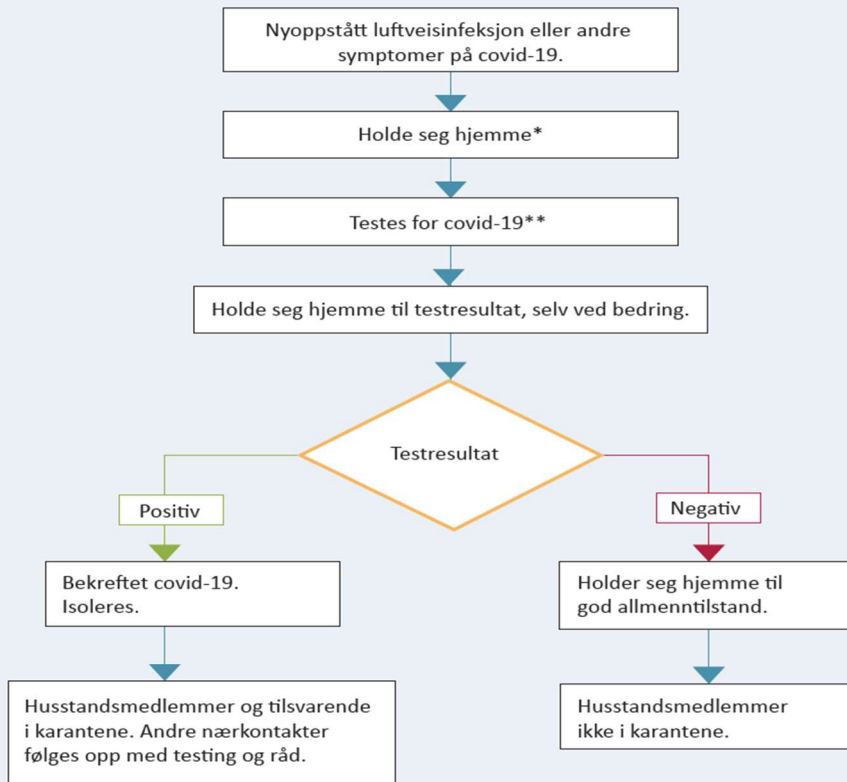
Nyoppstått luftveisinfeksjon eller andre symptomer på covid-19.

Holde seg hjemme*

Testes for covid-19**

Holde seg hjemme til testresultat, selv ved bedring.

Testresultat

Positiv

Negativ

Bekreftet covid-19. Isoleres.

Holder seg hjemme til god allmenntilstand.

Husstandsmedlemmer og tilsvarende i karantene. Andre nærkontakter følges opp med testing og råd.

Husstandsmedlemmer ikke i karantene.